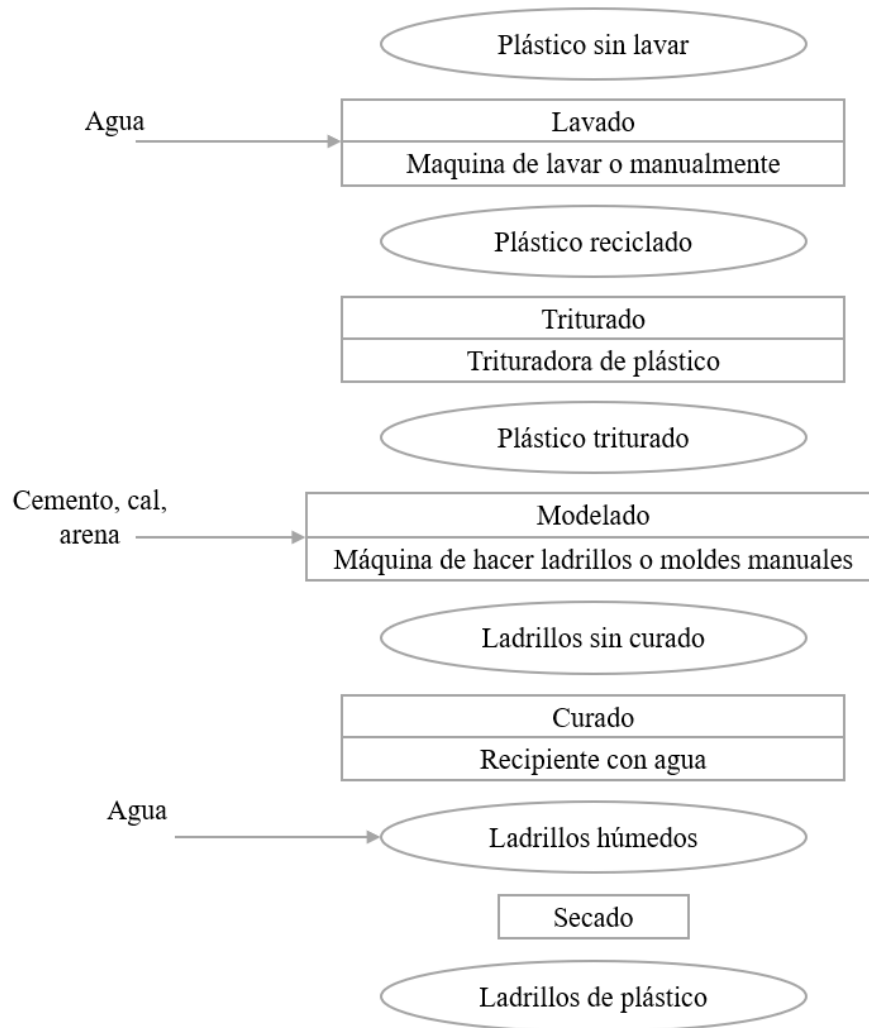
Plástico sin lavar

Agua

Lavado
Maquina de lavar o manualmente

Plástico reciclado

Triturado
Trituradora de plástico

Plástico triturado

Cemento, cal, arena

Modelado
Máquina de hacer ladrillos o moldes manuales

Ladrillos sin curado

Curado
Recipiente con agua

Agua

Ladrillos húmedos

Secado

Ladrillos de plástico